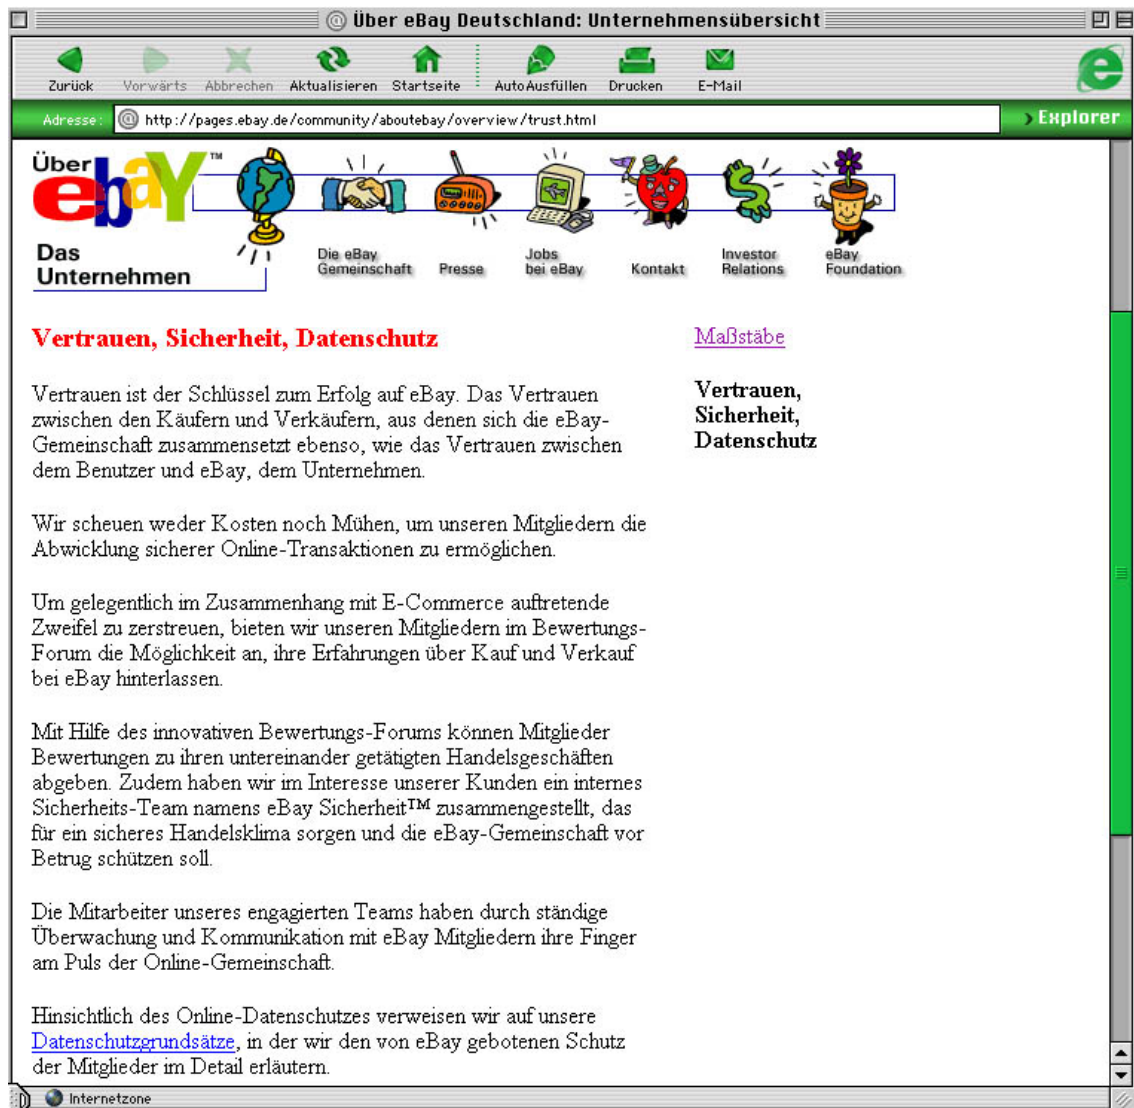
Über eBay Deutschland: Unternehmensübersicht

Zurück Vorwärts Abbrechen Aktualisieren Startseite AutoAusfüllen Drucken E-Mail

Adresse: http://pages.ebay.de/community/aboutebay/overview/trust.html

Explorer

Über eBay™

Das Unternehmen

Die eBay Gemeinschaft

Presse

Jobs bei eBay

Kontakt

Investor Relations

eBay Foundation

Vertrauen, Sicherheit, Datenschutz

Vertrauen ist der Schlüssel zum Erfolg auf eBay. Das Vertrauen zwischen den Käufern und Verkäufern, aus denen sich die eBay-Gemeinschaft zusammensetzt ebenso, wie das Vertrauen zwischen dem Benutzer und eBay, dem Unternehmen.

Wir scheuen weder Kosten noch Mühen, um unseren Mitgliedern die Abwicklung sicherer Online-Transaktionen zu ermöglichen.

Um gelegentlich im Zusammenhang mit E-Commerce auftretende Zweifel zu zerstreuen, bieten wir unseren Mitgliedern im Bewertungs-Forum die Möglichkeit an, ihre Erfahrungen über Kauf und Verkauf bei eBay hinterlassen.

Mit Hilfe des innovativen Bewertungs-Forums können Mitglieder Bewertungen zu ihren untereinander getätigten Handelsgeschäften abgeben. Zudem haben wir im Interesse unserer Kunden ein internes Sicherheits-Team namens eBay Sicherheit™ zusammengestellt, das für ein sicheres Handelsklima sorgen und die eBay-Gemeinschaft vor Betrug schützen soll.

Die Mitarbeiter unseres engagierten Teams haben durch ständige Überwachung und Kommunikation mit eBay Mitgliedern ihre Finger am Puls der Online-Gemeinschaft.

Hinsichtlich des Online-Datenschutzes verweisen wir auf unsere Datenschutzgrundsätze, in der wir den von eBay gebotenen Schutz der Mitglieder im Detail erläutern.

Maßstäbe

Vertrauen, Sicherheit, Datenschutz

Internetzone